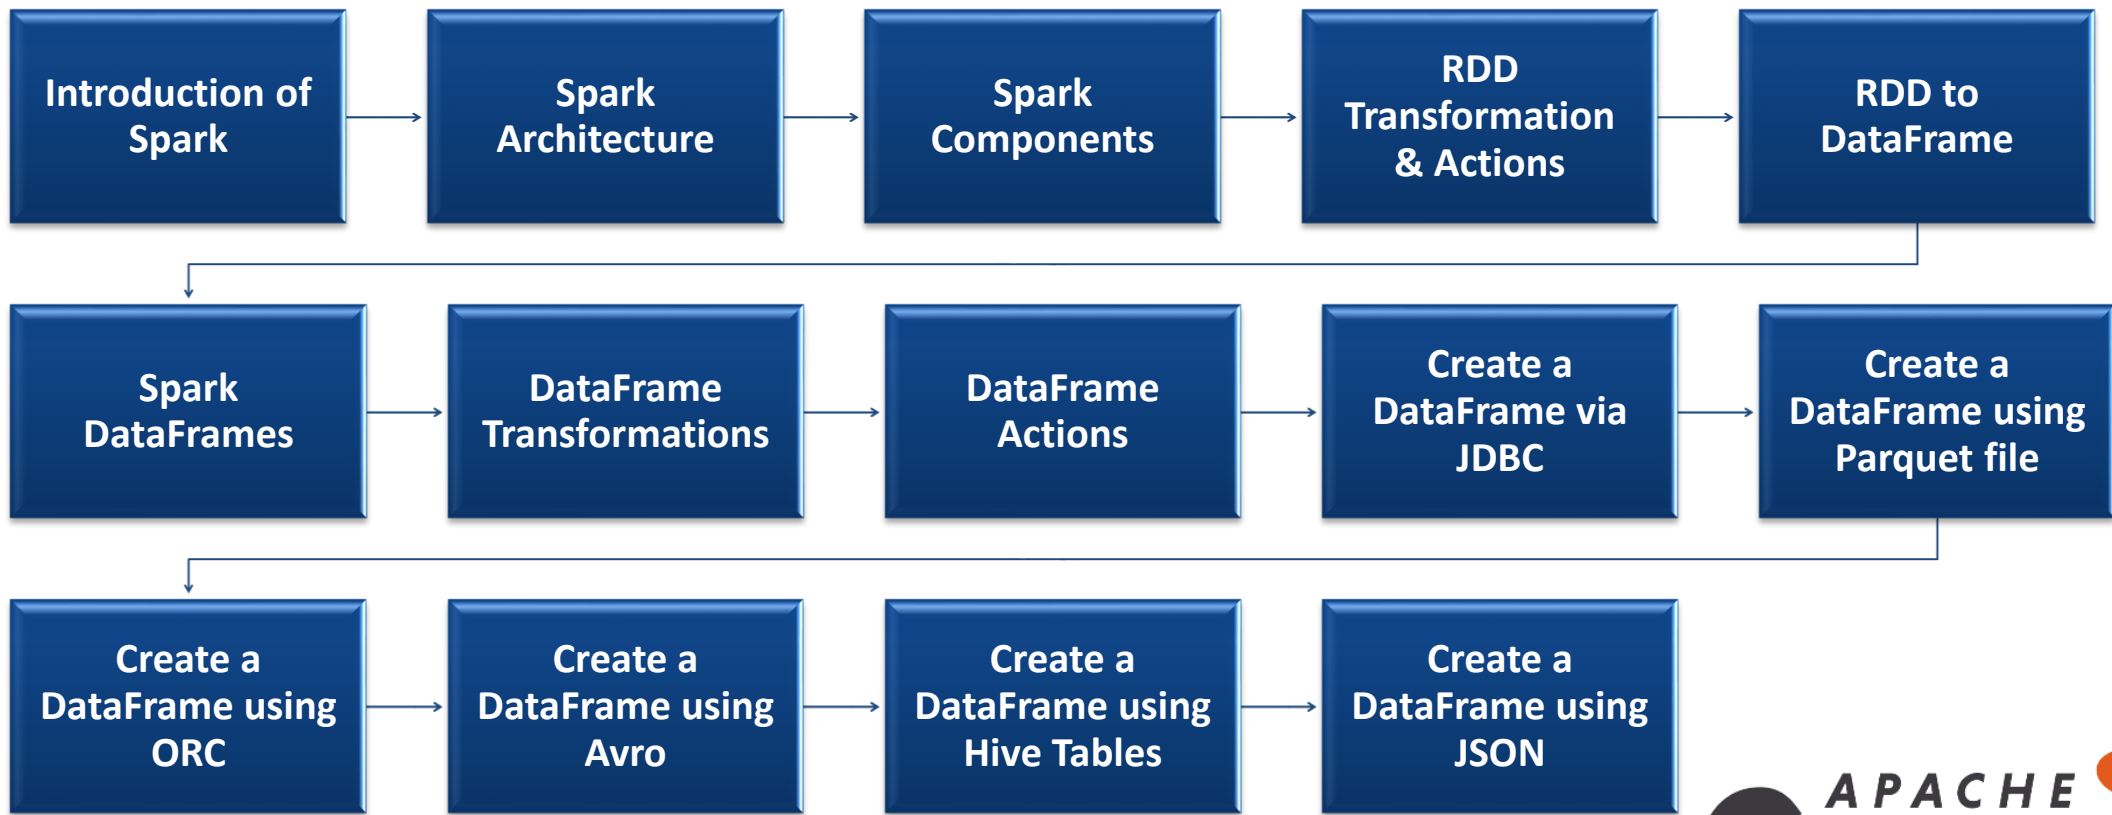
Introduction of Spark

Spark Architecture

Spark Components

RDD Transformation & Actions

RDD to DataFrame

Spark DataFrames

DataFrame Transformations

DataFrame Actions

Create a DataFrame via JDBC

Create a DataFrame using Parquet file

Create a DataFrame using ORC

Create a DataFrame using Avro

Create a DataFrame using Hive Tables

Create a DataFrame using JSON

APACHE